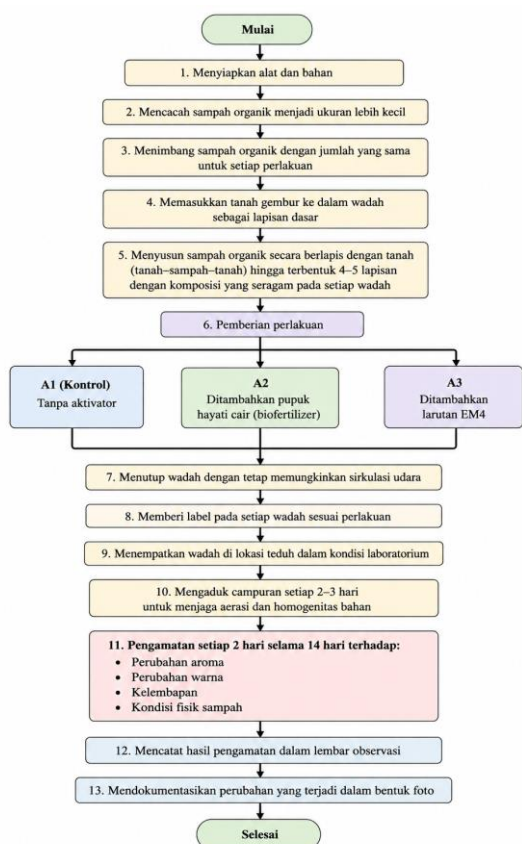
Mulai

1. Menyiapkan alat dan bahan

2. Mencacah sampah organik menjadi ukuran lebih kecil

3. Menimbang sampah organik dengan jumlah yang sama untuk setiap perlakuan

4. Memasukkan tanah gembur ke dalam wadah sebagai lapisan dasar

5. Menyusun sampah organik secara berlapis dengan tanah (tanah–sampah–tanah) hingga terbentuk 4–5 lapisan dengan komposisi yang seragam pada setiap wadah

6. Pemberian perlakuan

A1 (Kontrol)
Tanpa aktivator

A2
Ditambahkan pupuk hayati cair (biofertilizer)

A3
Ditambahkan larutan EM4

7. Menutup wadah dengan tetap memungkinkan sirkulasi udara

8. Memberi label pada setiap wadah sesuai perlakuan

9. Menempatkan wadah di lokasi teduh dalam kondisi laboratorium

10. Mengaduk campuran setiap 2–3 hari untuk menjaga aerasi dan homogenitas bahan

11. Pengamatan setiap 2 hari selama 14 hari terhadap:
• Perubahan aroma
• Perubahan warna
• Kelembapan
• Kondisi fisik sampah

12. Mencatat hasil pengamatan dalam lembar observasi

13. Mendokumentasikan perubahan yang terjadi dalam bentuk foto

Selesai